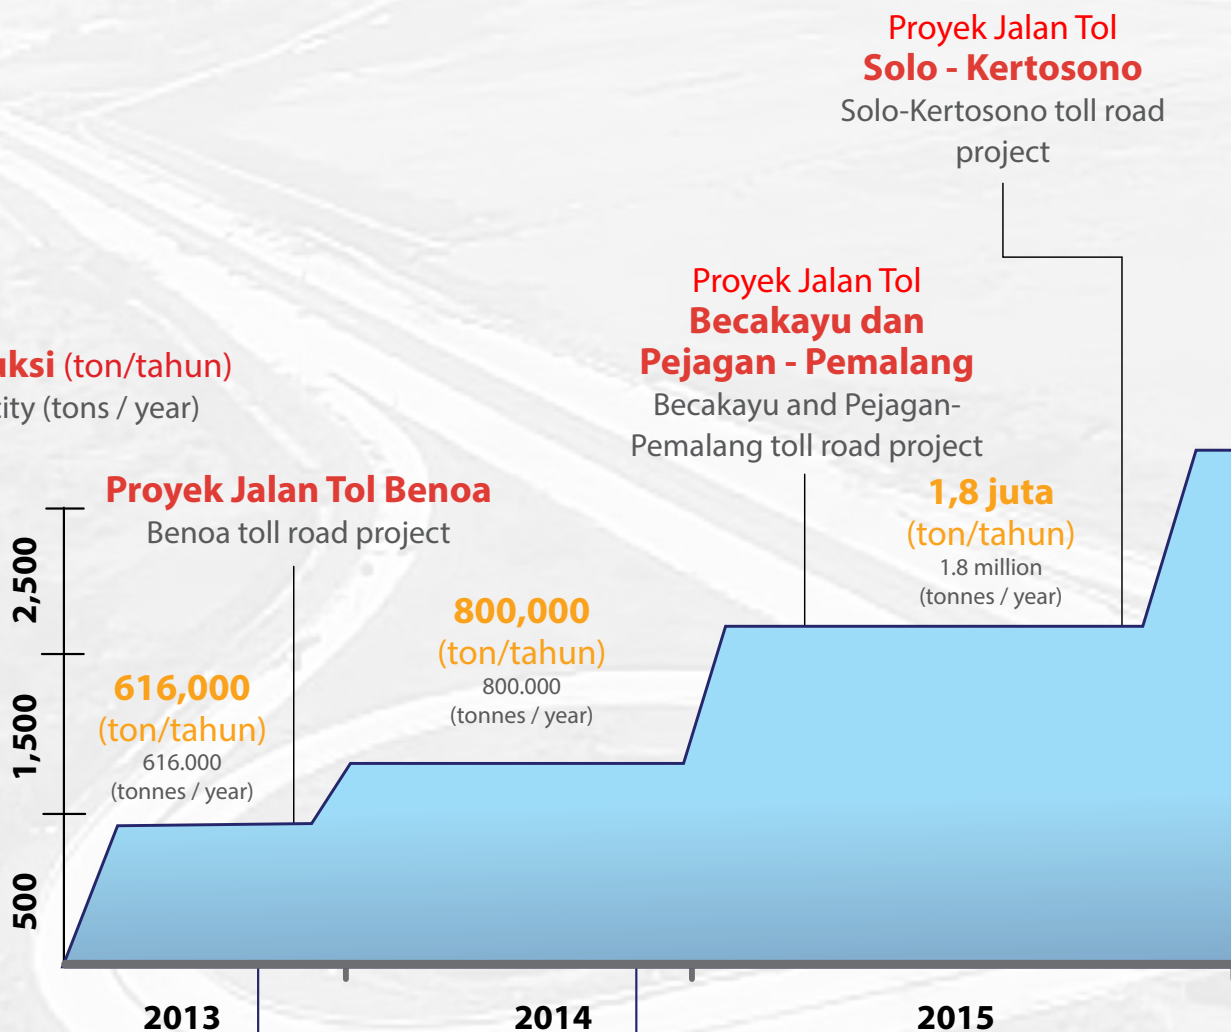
Proyek Jalan Tol
Solo - Kertosono
Solo-Kertosono toll road project

Proyek Jalan Tol
Becakayu dan Pejagan - Pemalang
Becakayu and Pejagan-Pemalang toll road project

uksi (ton/tahun)
ity (tons / year)

Proyek Jalan Tol Benoa
Benoa toll road project

1,8 juta
(ton/tahun)
1.8 million
(tonnes / year)

800,000
(ton/tahun)
800.000
(tonnes / year)

616,000
(ton/tahun)
616.000
(tonnes / year)

2,500

1,500

500

2013

2014

2015